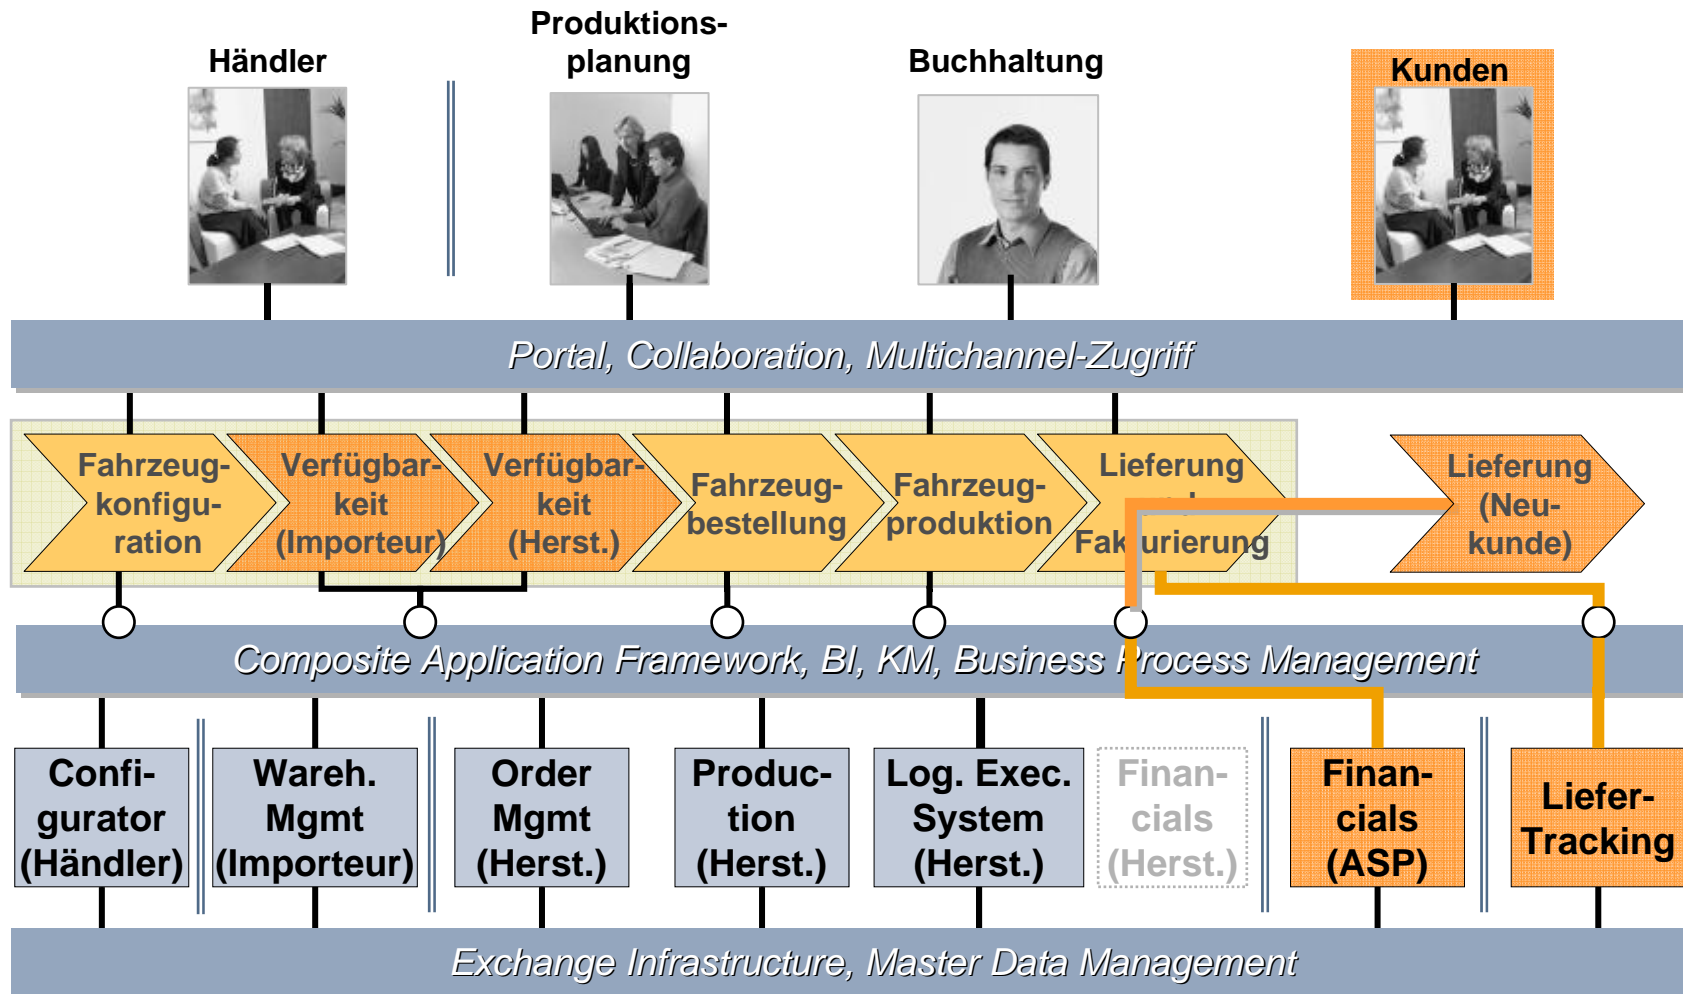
Händler

Produktionsplanung

Buchhaltung

Kunden

Portal, Collaboration, Multichannel-Zugriff

Fahrzeugkonfiguration

Verfügbarkeit (Importeur)

Verfügbarkeit (Herst.)

Fahrzeugbestellung

Fahrzeugproduktion

Lieferung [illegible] Fak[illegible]urierung

Lieferung (Neukunde)

Composite Application Framework, BI, KM, Business Process Management

Configurator (Händler)

Wareh. Mgmt (Importeur)

Order Mgmt (Herst.)

Production (Herst.)

Log. Exec. System (Herst.)

Financials (Herst.)

Financials (ASP)

Liefer-Tracking

Exchange Infrastructure, Master Data Management